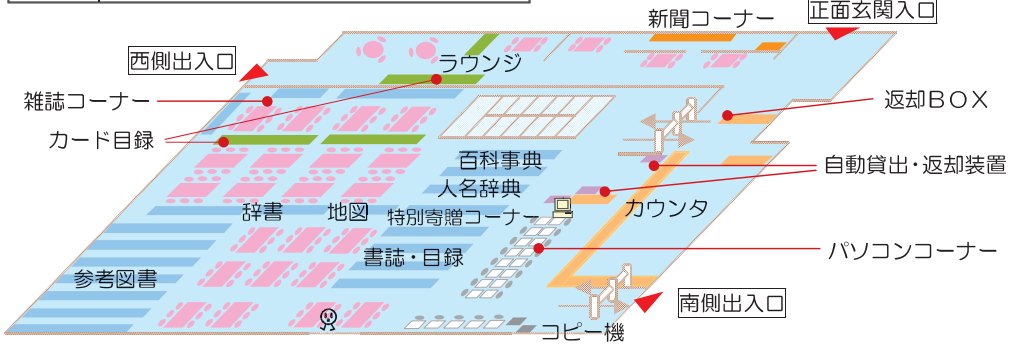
新聞コーナー
正面玄関入口
西側出入口
ラウンジ
雑誌コーナー
返却BOX
カード目録
百科事典
自動貸出・返却装置
人名辞典
カウンタ
辞書
地図
特別寄贈コーナー
書誌・目録
パソコンコーナー
参考図書
南側出入口
コピー機